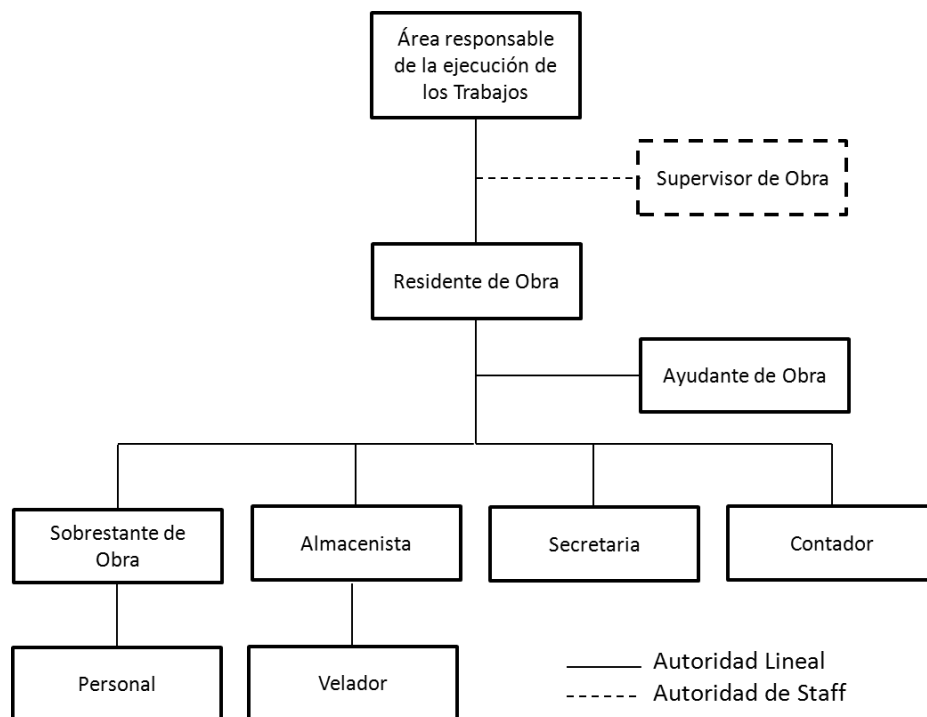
Área responsable de la ejecución de los Trabajos

Supervisor de Obra

Residente de Obra

Ayudante de Obra

Sobrestante de Obra

Almacenista

Secretaria

Contador

Personal

Velador

Autoridad Lineal
Autoridad de Staff